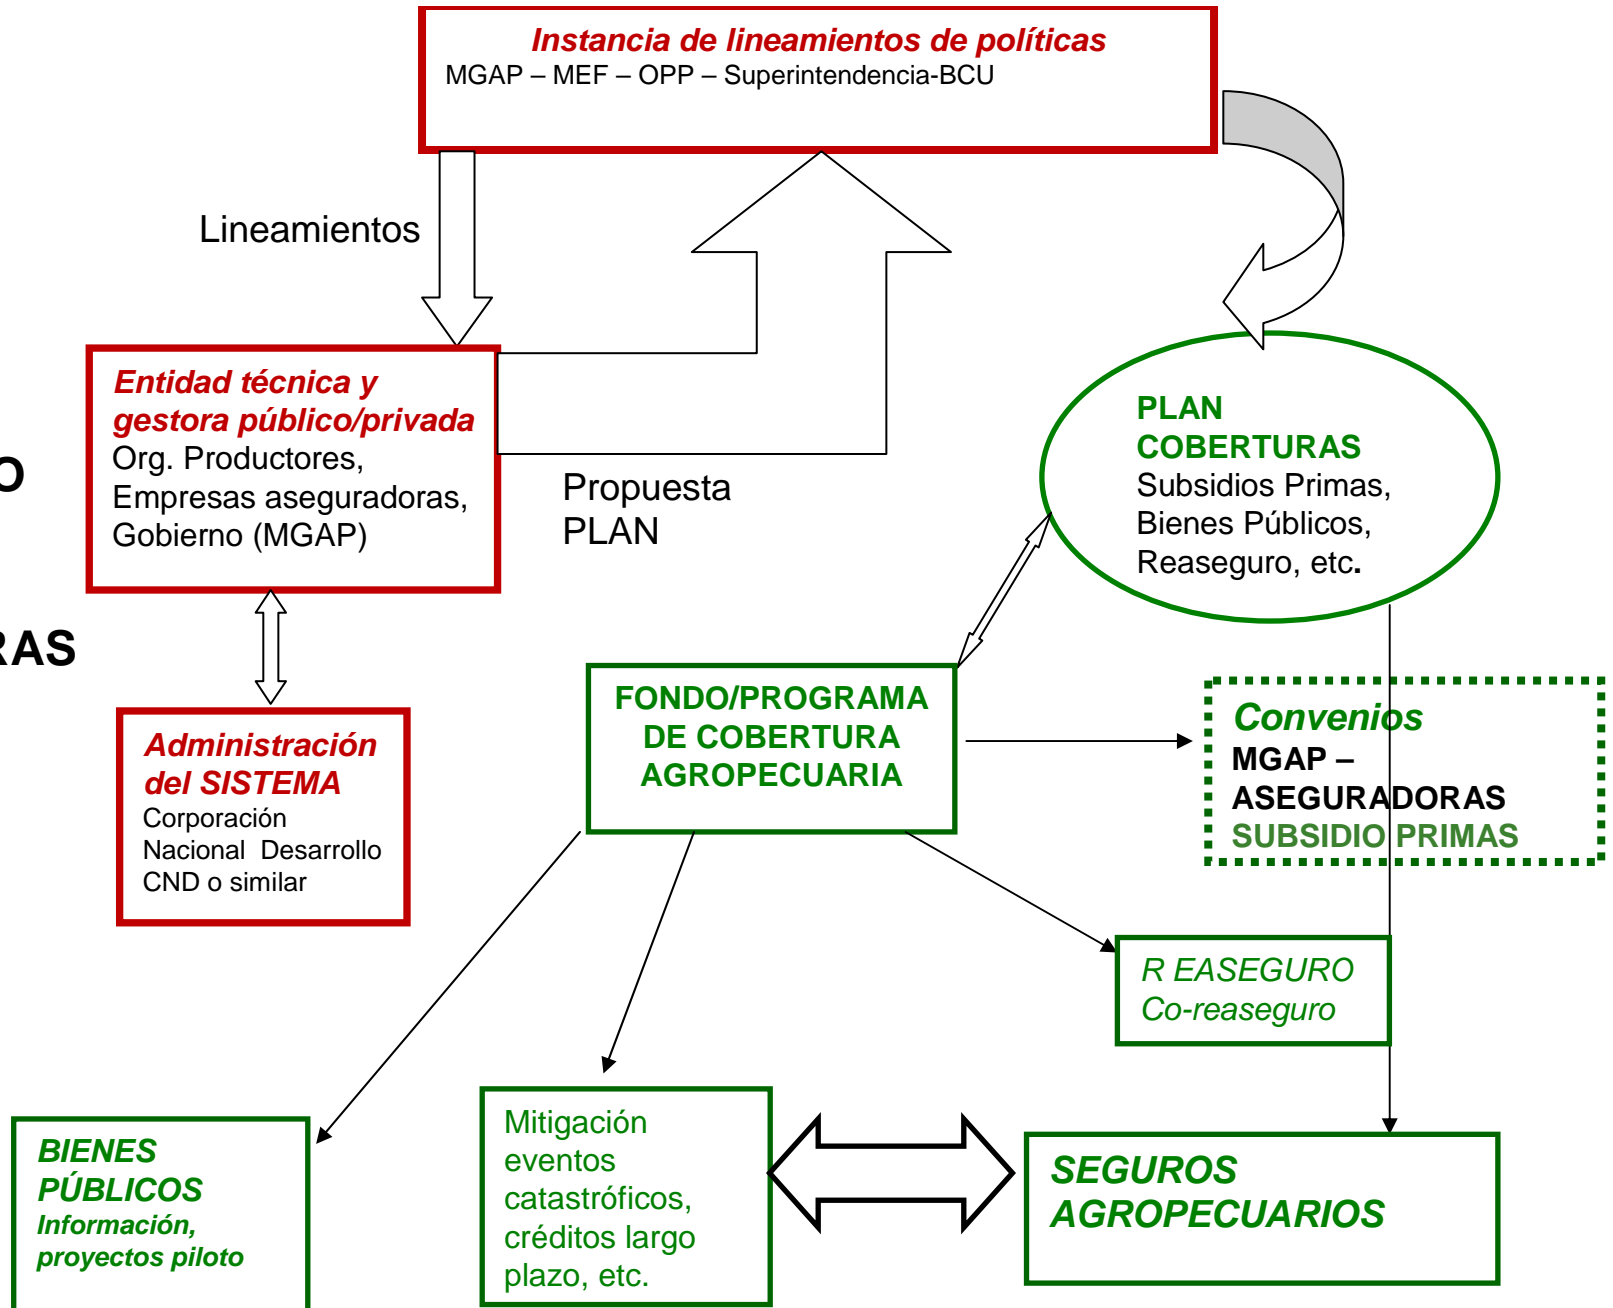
Instancia de lineamientos de políticas
MGAP – MEF – OPP – Superintendencia-BCU

Lineamientos

Entidad técnica y gestora público/privada
Org. Productores, Empresas aseguradoras, Gobierno (MGAP)

Propuesta PLAN

O

RAS

PLAN COBERTURAS
Subsidios Primas, Bienes Públicos, Reaseguro, etc.

Administración del SISTEMA
Corporación Nacional Desarrollo CND o similar

FONDO/PROGRAMA DE COBERTURA AGROPECUARIA

Convenios
MGAP – ASEGURADORAS
SUBSIDIO PRIMAS

R EASEGURO
Co-reaseguro

BIENES PÚBLICOS
Información, proyectos piloto

Mitigación eventos catastróficos, créditos largo plazo, etc.

SEGUROS AGROPECUARIOS